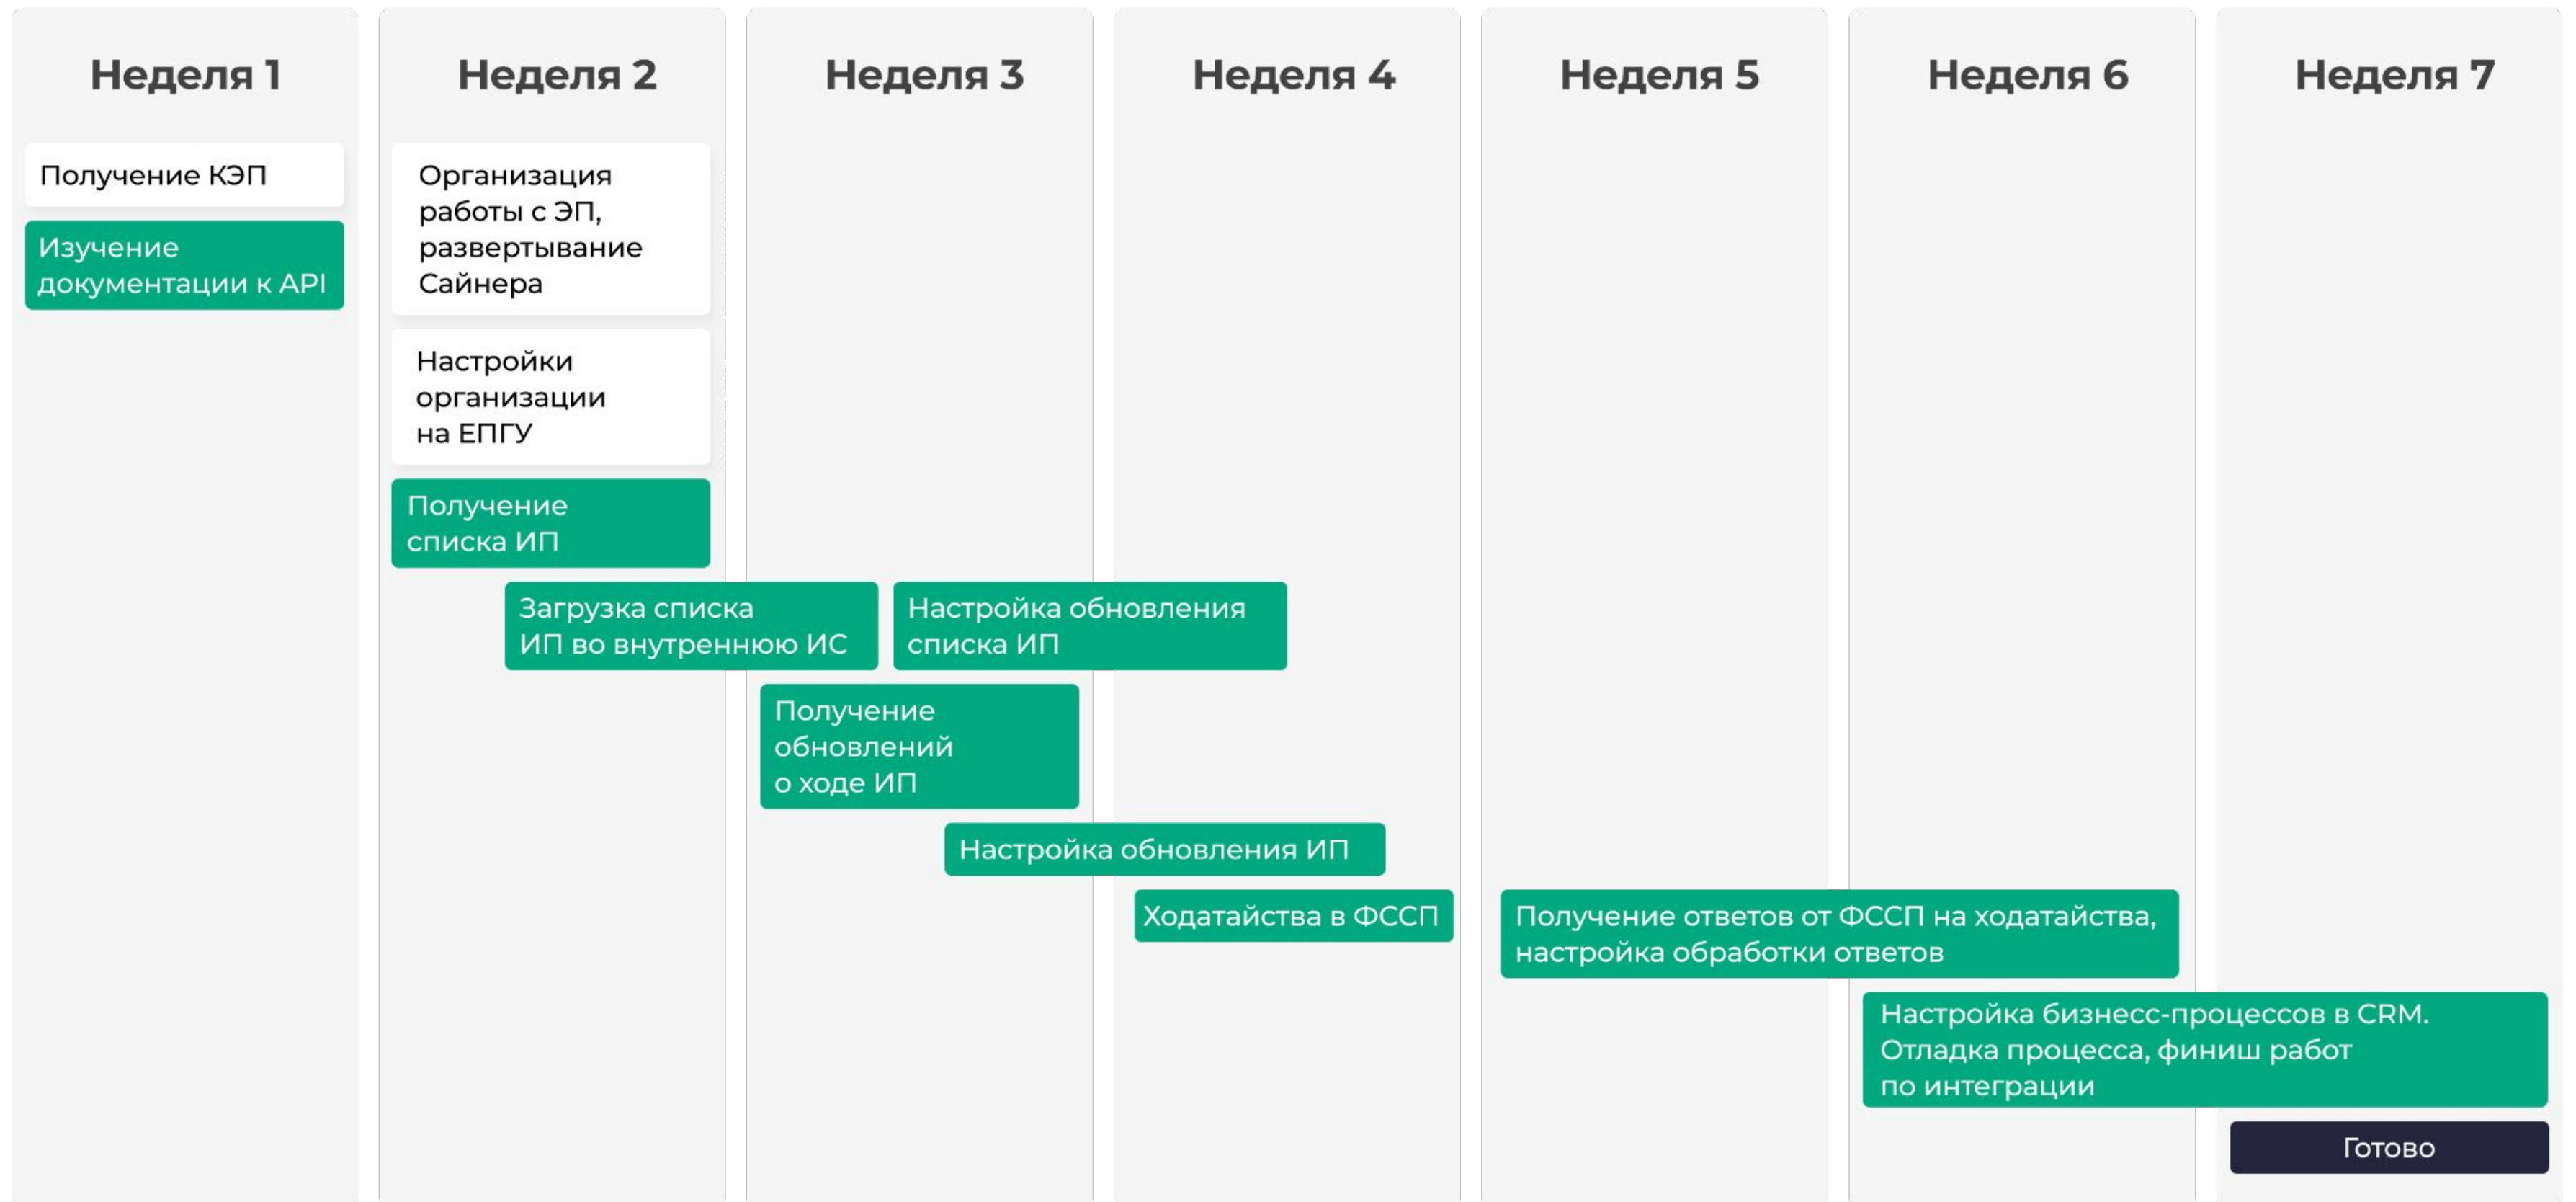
Неделя 1

Неделя 2

Неделя 3

Неделя 4

Неделя 5

Неделя 6

Неделя 7

Получение КЭП

Изучение документации к API

Организация работы с ЭП, развертывание Сайнера

Настройки организации на ЕПГУ

Получение списка ИП

Загрузка списка ИП во внутреннюю ИС

Настройка обновления списка ИП

Получение обновлений о ходе ИП

Настройка обновления ИП

Ходатайства в ФССП

Получение ответов от ФССП на ходатайства, настройка обработки ответов

Настройка бизнесс-процессов в CRM. Отладка процесса, финиш работ по интеграции

Готово